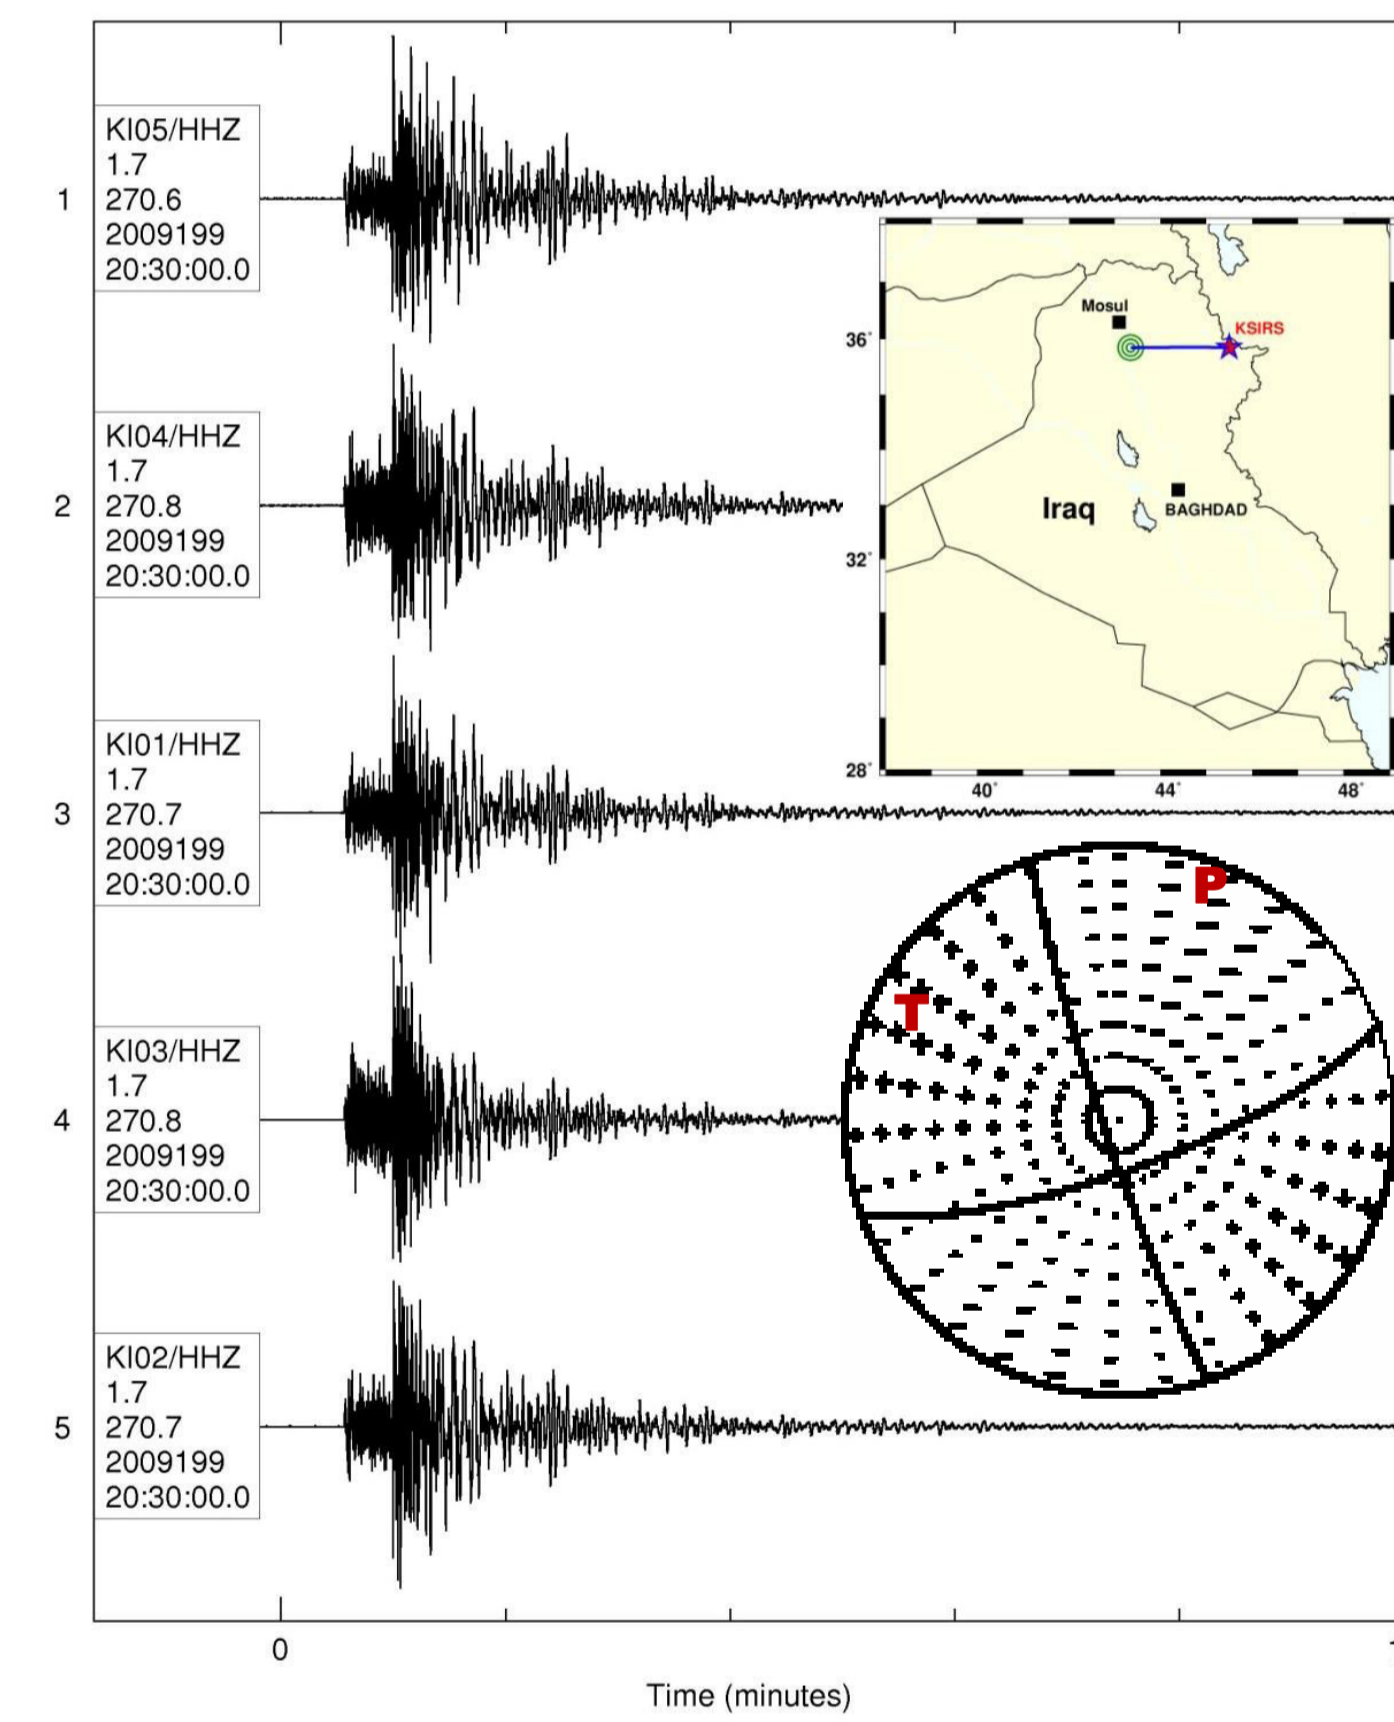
1
KI05/HHZ
1.7
270.6
2009199
20:30:00.0

2
KI04/HHZ
1.7
270.8
2009199
20:30:00.0

3
KI01/HHZ
1.7
270.7
2009199
20:30:00.0

4
KI03/HHZ
1.7
270.8
2009199
20:30:00.0

5
KI02/HHZ
1.7
270.7
2009199
20:30:00.0

Mosul
KSIRS
36°
Iraq
BAGHDAD
32°
28°
40°
44°
48°

P
T

0
Time (minutes)